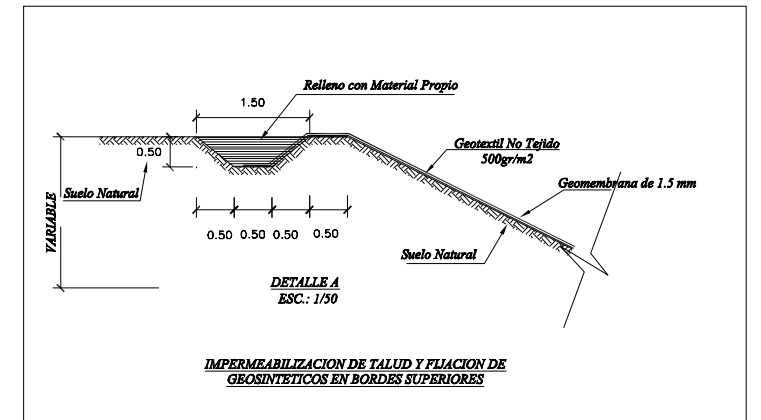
Relleno con Material Propio

1.50

0.50

Geotextil No Tejido
500gr/m2

Geomembrana de 1.5 mm

Suelo Natural

VARIABLE

0.50 0.50 0.50 0.50

Suelo Natural

DETALLE A
ESC.: 1/50

IMPERMEABILIZACION DE TALUD Y FIJACION DE
GEOSINTETICOS EN BORDES SUPERIORES